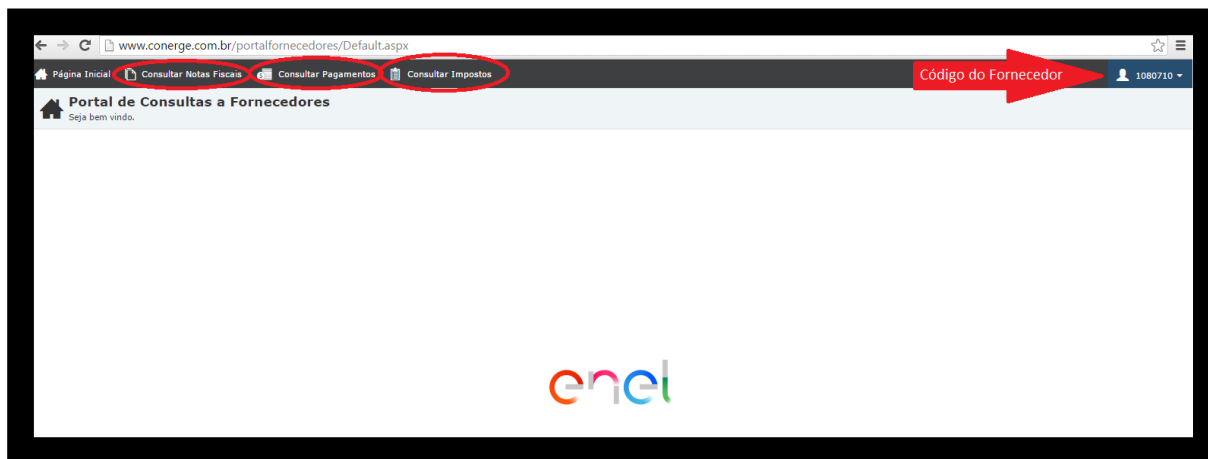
www.conerge.com.br/portalfornecedores/Default.aspx

Página Inicial Consultar Notas Fiscais Consultar Pagamentos Consultar Impostos

Código do Fornecedor

1080710

Portal de Consultas a Fornecedores
Seja bem vindo.

enel